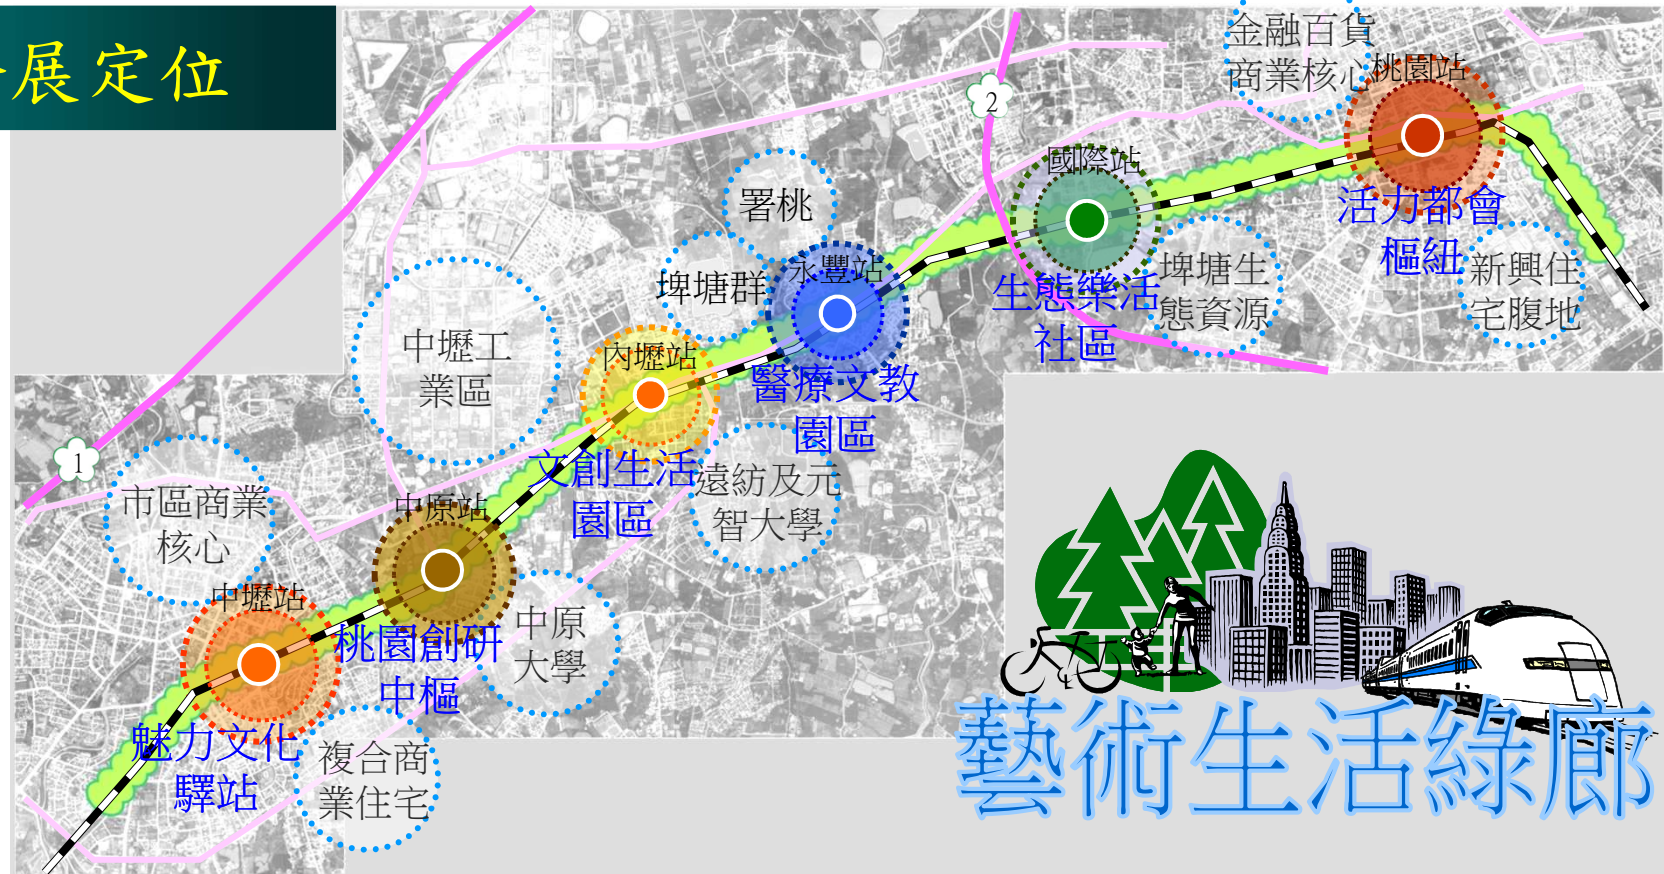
展定位

金融百貨商業核心

桃園站

2

國際站

活力都會樞紐

新興住宅腹地

署桃

埤塘群

永豐站

埤塘生態資源

生態樂活社區

中壢工業區

內壢站

醫療文教園區

1

文創生活園區

遠紡及元智大學

市區商業核心

中原站

中壢站

桃園創研中樞

中原大學

魅力文化驛站

複合商業住宅

藝術生活綠廊